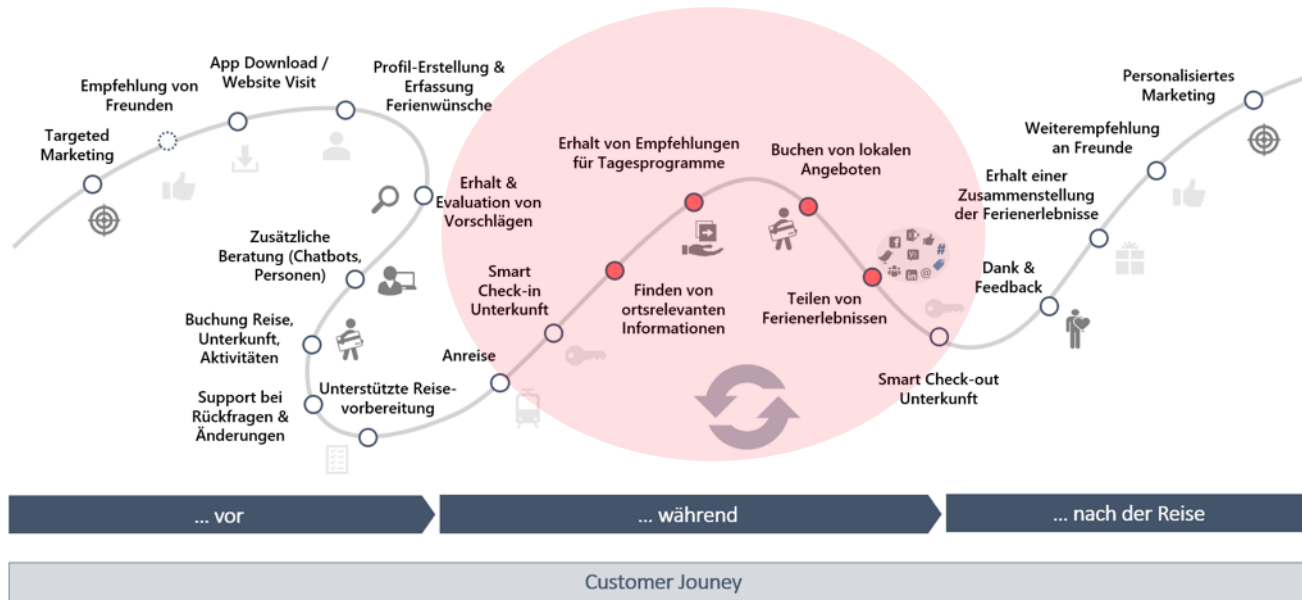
Targeted Marketing

Empfehlung von Freunden

App Download / Website Visit

Profil-Erstellung & Erfassung Ferienwünsche

Erhalt & Evaluation von Vorschlägen

Zusätzliche Beratung (Chatbots, Personen)

Buchung Reise, Unterkunft, Aktivitäten

Support bei Rückfragen & Änderungen

Unterstützte Reisevorbereitung

Anreise

Smart Check-in Unterkunft

Erhalt von Empfehlungen für Tagesprogramme

Finden von ortsrelevanten Informationen

Buchen von lokalen Angeboten

Teilen von Ferienerlebnissen

Smart Check-out Unterkunft

Dank & Feedback

Erhalt einer Zusammenstellung der Ferienerlebnisse

Weiterempfehlung an Freunde

Personalisiertes Marketing

... vor

... während

... nach der Reise

Customer Jouney